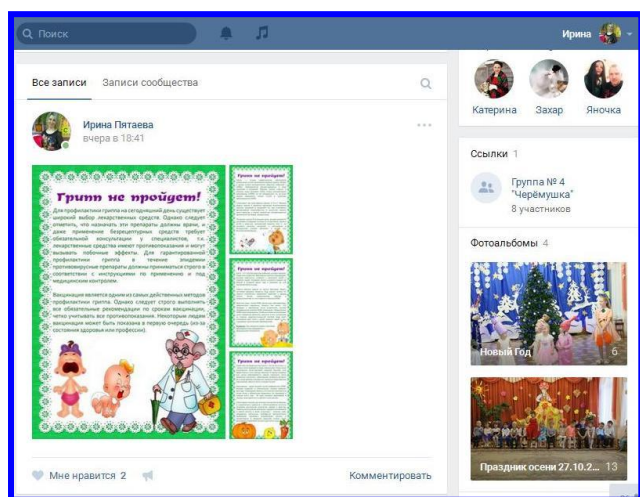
Поиск

Ирина

Катерина Захар Яночка

Все записи Записи сообщества

Ирина Пятаева
вчера в 18:41

Грипп не пройдет!

Для профилактики гриппа на сегодняшний день существует широкий выбор лекарственных средств. Однако следует отметить, что назначать эти препараты должны врачи, а даже применение безрецептурных средств требует обязательной консультации у специалистов, т.к. лекарственные средства имеют противопоказания и могут вызывать побочные эффекты. Для гарантированной профилактики гриппа в течение эпидемии противовирусные препараты должны приниматься строго в соответствии с инструкциями по применению и под медицинским контролем.

Вакцинация является одним из самых действенных методов профилактики гриппа. Однако следует строго выполнить все обязательные рекомендации по срокам вакцинации, четко учитывать все противопоказания. Некоторым людям вакцинация может быть показана в первую очередь (из-за состояния здоровья или профессии).

Грипп не пройдет!

Грипп не пройдет!

Грипп не пройдет!

Мне нравится 2

Комментировать

Ссылки 1

Группа № 4 "Черёмушка"
8 участников

Фотоальбомы 4

Новый Год 6

Праздник осени 27.10.2... 13